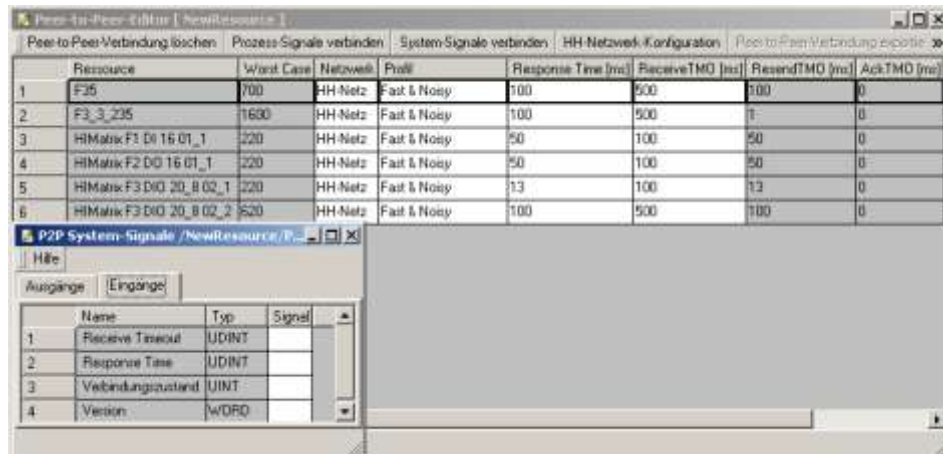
Peer-to-Peer-Editor [ NewResource ]

Peer-to-Peer-Verbindung löschen | Prozess-Signale verbinden | System-Signale verbinden | HH-Netzwerk-Konfiguration | Peer-to-Peer-Verbindung exportie

| | Ressource | Worst Case | Netzwerk | Profil | Response Time [ms] | ReceiveTMO [ms] | ResendTMO [ms] | AckTMO [ms] |
|---|---|---|---|---|---|---|---|---|
| 1 | F35 | 700 | HH-Netz | Fast & Noisy | 100 | 500 | 100 | 0 |
| 2 | F3_3_235 | 1600 | HH-Netz | Fast & Noisy | 100 | 500 | 1 | 0 |
| 3 | HIMatrix F1 DI 16 01_1 | 220 | HH-Netz | Fast & Noisy | 50 | 100 | 50 | 0 |
| 4 | HIMatrix F2 DO 16 01_1 | 220 | HH-Netz | Fast & Noisy | 50 | 100 | 50 | 0 |
| 5 | HIMatrix F3 DIO 20_8 02_1 | 220 | HH-Netz | Fast & Noisy | 13 | 100 | 13 | 0 |
| 6 | HIMatrix F3 DIO 20_8 02_2 | 520 | HH-Netz | Fast & Noisy | 100 | 500 | 100 | 0 |

P2P System-Signale /NewResource/P...

Hilfe

Ausgänge | Eingänge

| | Name | Typ | Signal |
|---|---|---|---|
| 1 | Receive Timeout | UDINT | |
| 2 | Response Time | UDINT | |
| 3 | Verbindungszustand | UINT | |
| 4 | Version | WORD | |